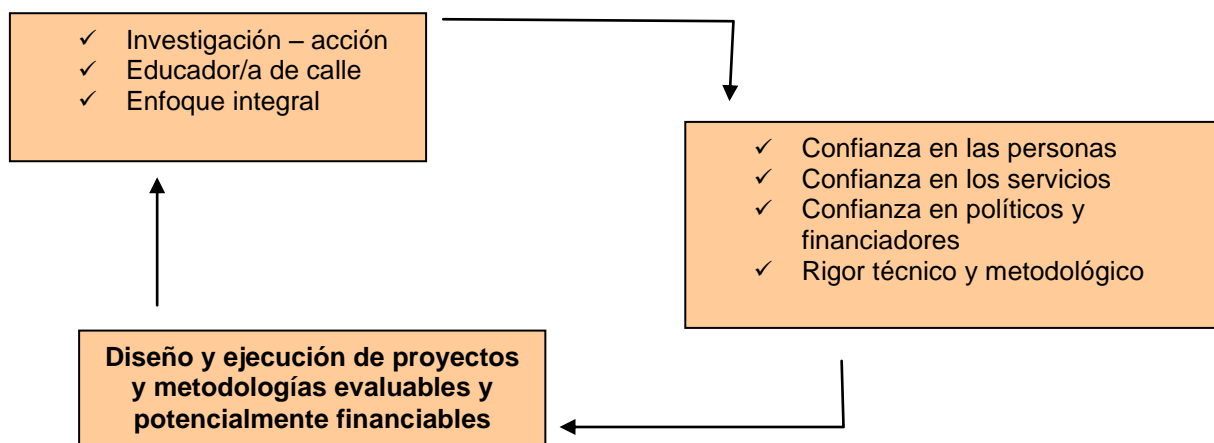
- ✓ Investigación – acción
- ✓ Educador/a de calle
- ✓ Enfoque integral

- ✓ Confianza en las personas
- ✓ Confianza en los servicios
- ✓ Confianza en políticos y financiadores
- ✓ Rigor técnico y metodológico

**Diseño y ejecución de proyectos y metodologías evaluables y potencialmente financiables**